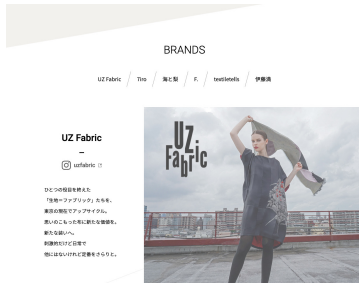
BRANDS

UZ Fabric / Tiro / 海と梨 / F. / textiletells / 伊藤満

UZ Fabric

—

uzfabric

ひとつの役目を終えた「生地=ファブリック」たちを、東京の現在でアップサイクル。思いのこもった布に新たな価値を。新たな装いへ。刺激的だけど日常で他にはないけれど定番をさらりと。

UZ Fabric